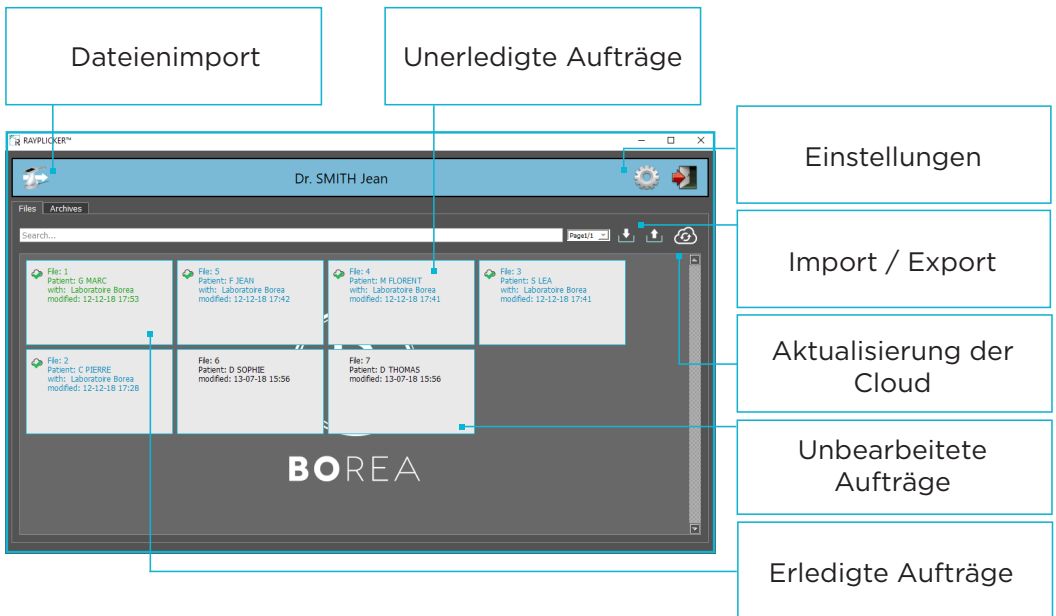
Dateienimport

Unerledigte Aufträge

RAYPLICKER™

Dr. SMITH Jean

Einstellungen

Files Archives

Search...

Page1/1

Import / Export

File: 1
Patient: G MARC
with: Laboratoire Borea
modified: 12-12-18 17:53

File: 5
Patient: F JEAN
with: Laboratoire Borea
modified: 12-12-18 17:42

File: 4
Patient: M FLORENT
with: Laboratoire Borea
modified: 12-12-18 17:41

File: 3
Patient: S LEA
with: Laboratoire Borea
modified: 12-12-18 17:41

Aktualisierung der Cloud

File: 2
Patient: C PIERRE
with: Laboratoire Borea
modified: 12-12-18 17:28

File: 6
Patient: D SOPHIE
modified: 13-07-18 15:56

File: 7
Patient: D THOMAS
modified: 13-07-18 15:56

Unbearbeitete Aufträge

BOREA

Erledigte Aufträge